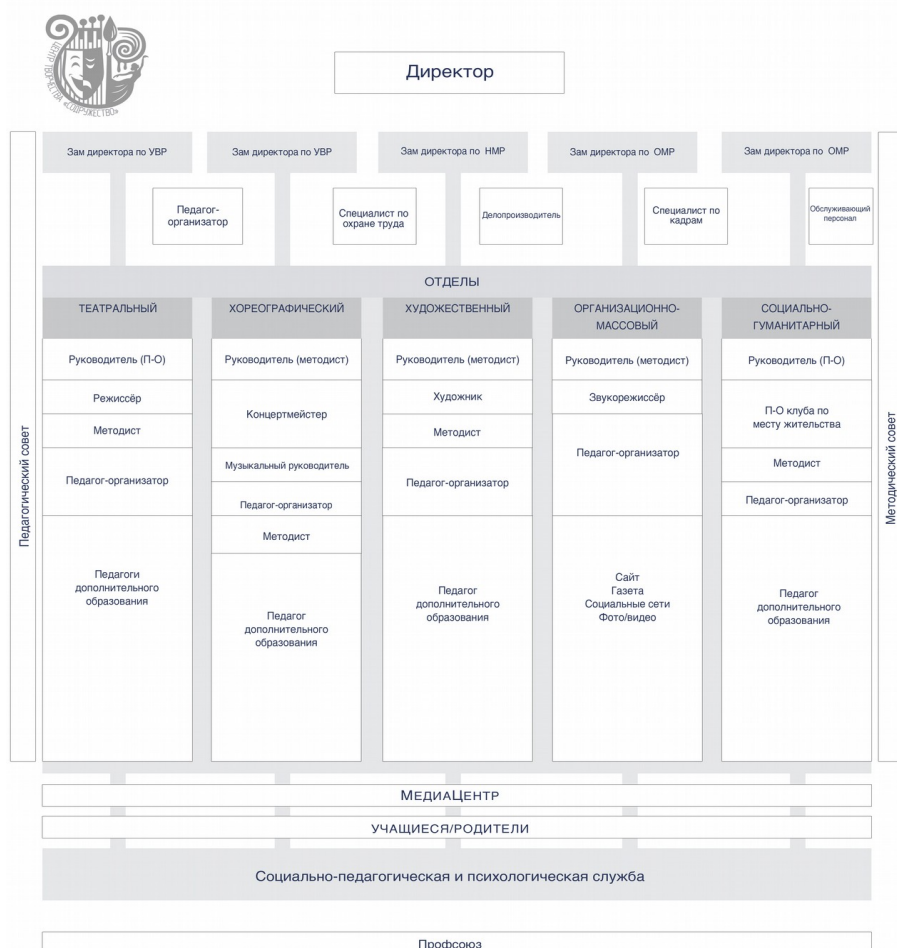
ЦЕНТР ТВОРЧЕСТВА «СОДРУЖЕСТВО»

Директор

Педагогический совет

Методический совет

Зам директора по УВР

Зам директора по УВР

Зам директора по НМР

Зам директора по ОМР

Зам директора по ОМР

Педагог-организатор

Специалист по охране труда

Делопроизводитель

Специалист по кадрам

Обслуживающий персонал

ОТДЕЛЫ

ТЕАТРАЛЬНЫЙ

Руководитель (П-О)

Режиссёр

Методист

Педагог-организатор

Педагоги дополнительного образования

ХОРЕОГРАФИЧЕСКИЙ

Руководитель (методист)

Концертмейстер

Музыкальный руководитель

Педагог-организатор

Методист

Педагог дополнительного образования

ХУДОЖЕСТВЕННЫЙ

Руководитель (методист)

Художник

Методист

Педагог-организатор

Педагог дополнительного образования

ОРГАНИЗАЦИОННО-МАССОВЫЙ

Руководитель (методист)

Звукорежиссёр

Педагог-организатор

Сайт
Газета
Социальные сети
Фото/видео

СОЦИАЛЬНО-ГУМАНИТАРНЫЙ

Руководитель (П-О)

П-О клуба по месту жительства

Методист

Педагог-организатор

Педагог дополнительного образования

МЕДИАЦЕНТР

УЧАЩИЕСЯ/РОДИТЕЛИ

Социально-педагогическая и психологическая служба

Профсоюз